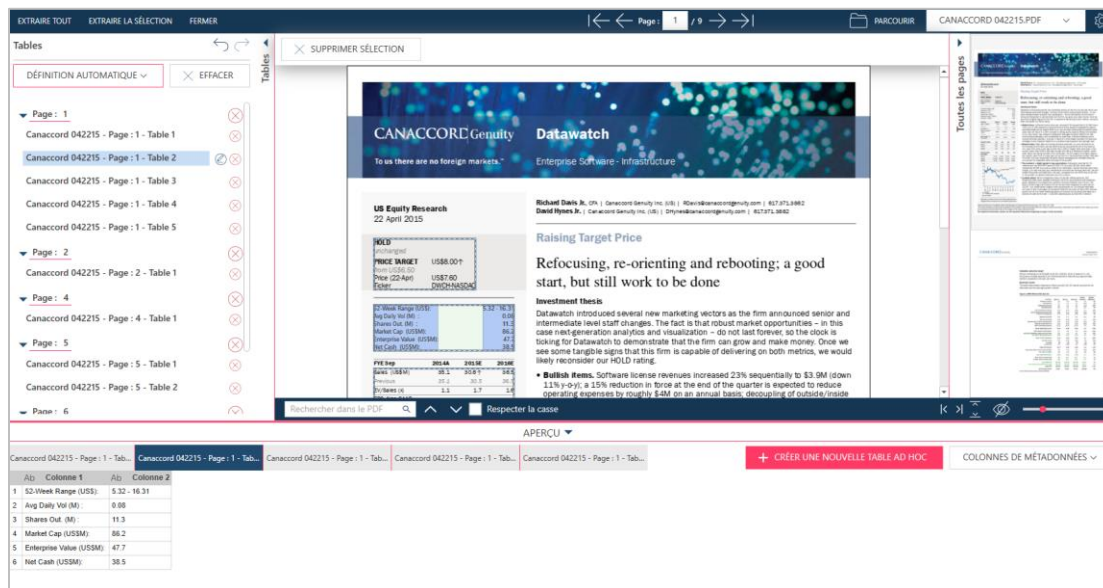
EXTRAIRE TOUT EXTRAIRE LA SÉLECTION FERMER

Page : 1 / 9

PARCOURIR CANACCORD 042215.PDF

Tables

DÉFINITION AUTOMATIQUE EFFACER

Tables

SUPPRIMER SÉLECTION

Toutes les pages

Page : 1
Canaccord 042215 - Page : 1 - Table 1
Canaccord 042215 - Page : 1 - Table 2
Canaccord 042215 - Page : 1 - Table 3
Canaccord 042215 - Page : 1 - Table 4
Canaccord 042215 - Page : 1 - Table 5
Page : 2
Canaccord 042215 - Page : 2 - Table 1
Page : 4
Canaccord 042215 - Page : 4 - Table 1
Page : 5
Canaccord 042215 - Page : 5 - Table 1
Canaccord 042215 - Page : 5 - Table 2
Page : 6

CANACCORD Genuity
To us there are no foreign markets.™
Datawatch
Enterprise Software - Infrastructure

US Equity Research
22 April 2015

Richard Davis Jr., CFA | Canaccord Genuity Inc. (US) | RDavis@canaccordgenuity.com | 617.371.3862
David Hynes Jr. | Canaccord Genuity Inc. (US) | DHynes@canaccordgenuity.com | 617.371.3882

HOLD
unchanged
PRICE TARGET US$8.00↑
from US$6.50
Price (22-Apr) US$7.60
Ticker DWCH-NASDAQ

Raising Target Price

Refocusing, re-orienting and rebooting; a good start, but still work to be done

Investment thesis
Datawatch introduced several new marketing vectors as the firm announced senior and intermediate level staff changes. The fact is that robust market opportunities – in this case next-generation analytics and visualization – do not last forever, so the clock is ticking for Datawatch to demonstrate that the firm can grow and make money. Once we see some tangible signs that this firm is capable of delivering on both metrics, we would likely reconsider our HOLD rating.

• Bullish items. Software license revenues increased 23% sequentially to $3.9M (down 11% y-o-y); a 15% reduction in force at the end of the quarter is expected to reduce operating expenses by roughly $4M on an annual basis; decoupling of outside/inside

52-Week Range (US$): 5.32 - 16.31
Avg Daily Vol (M): 0.08
Shares Out. (M): 11.3
Market Cap (US$M): 86.2
Enterprise Value (US$M): 47.7
Net Cash (US$M): 38.5

FYE Sep 2014A 2015E 2016E
Sales (US$M) 35.1 30.0↑ 34.5
Previous 35.2 30.3 36.7
EV/Sales (x) 1.1 1.7 1.4

Rechercher dans le PDF Respecter la casse

APERÇU

Canaccord 042215 - Page : 1 - Tab... Canaccord 042215 - Page : 1 - Tab... Canaccord 042215 - Page : 1 - Tab... Canaccord 042215 - Page : 1 - Tab... Canaccord 042215 - Page : 1 - Tab...

+ CRÉER UNE NOUVELLE TABLE AD HOC   COLONNES DE MÉTADONNÉES

| | Ab Colonne 1 | Ab Colonne 2 |
|---|---|---|
| 1 | 52-Week Range (US$): | 5.32 - 16.31 |
| 2 | Avg Daily Vol (M): | 0.08 |
| 3 | Shares Out. (M): | 11.3 |
| 4 | Market Cap (US$M): | 86.2 |
| 5 | Enterprise Value (US$M): | 47.7 |
| 6 | Net Cash (US$M): | 38.5 |